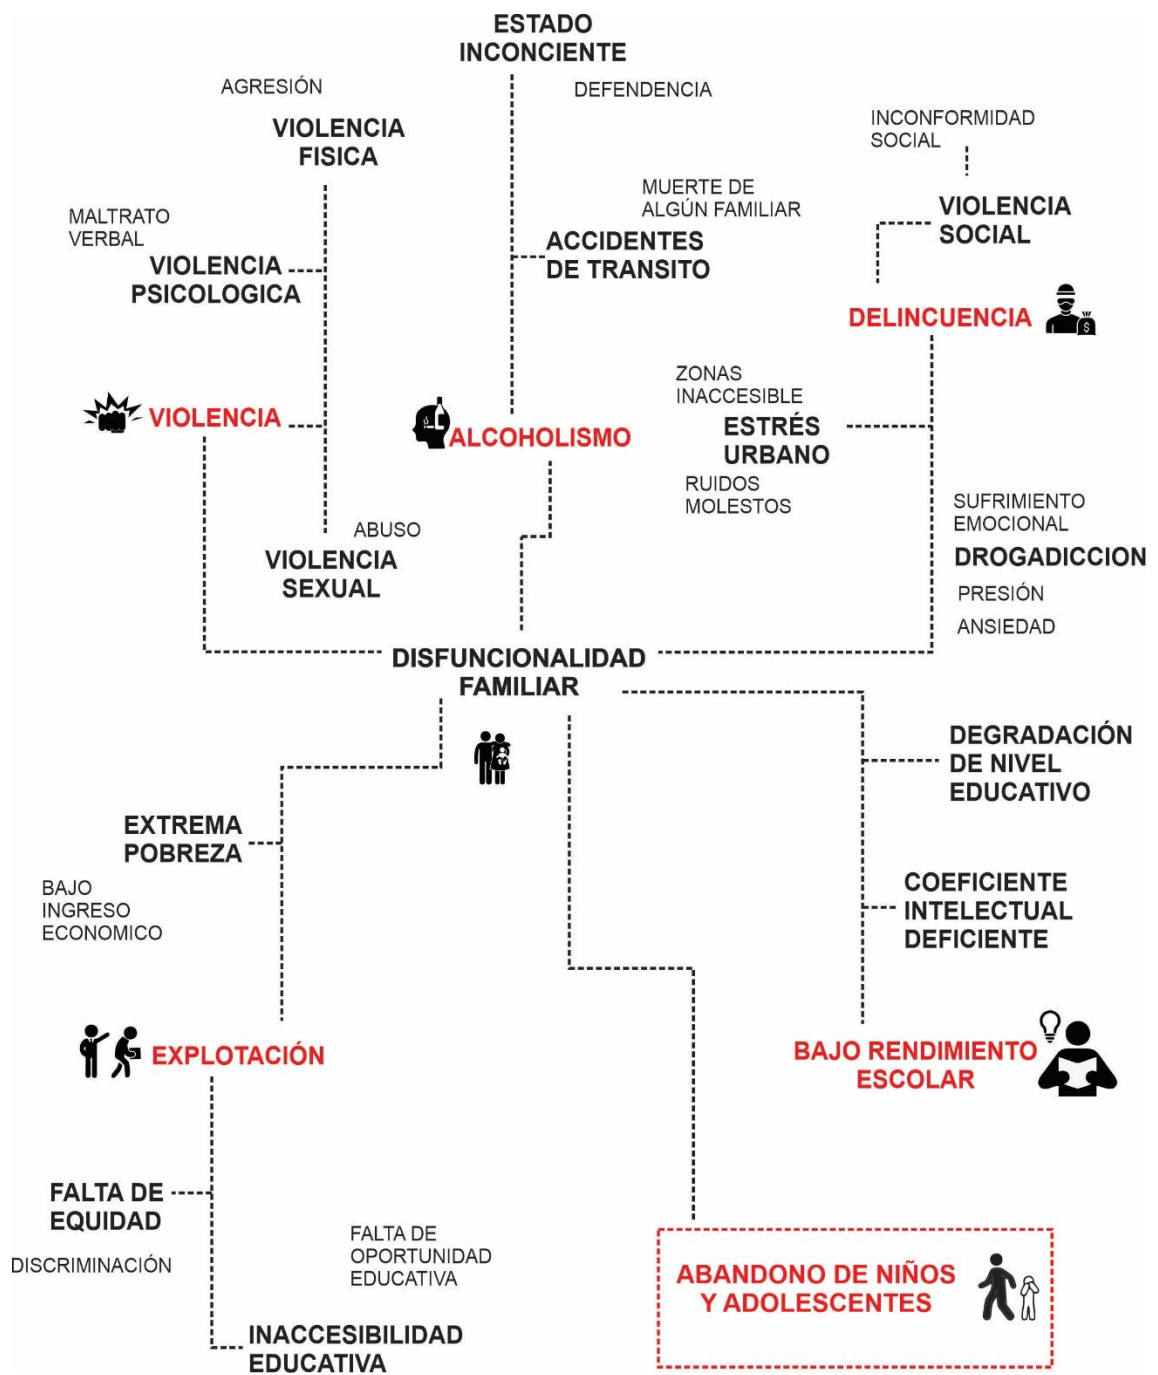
ESTADO INCONCIENTE

AGRESIÓN

DEFENDENCIA

VIOLENCIA FISICA

INCONFORMIDAD SOCIAL

MUERTE DE ALGÚN FAMILIAR

MALTRATO VERBAL

VIOLENCIA SOCIAL

ACCIDENTES DE TRANSITO

VIOLENCIA PSICOLOGICA

DELINCUENCIA

ZONAS INACCESIBLE

VIOLENCIA

ALCOHOLISMO

ESTRÉS URBANO

RUIDOS MOLESTOS

SUFRIMIENTO EMOCIONAL

ABUSO

DROGADICCION

VIOLENCIA SEXUAL

PRESIÓN

ANSIEDAD

DISFUNCIONALIDAD FAMILIAR

DEGRADACIÓN DE NIVEL EDUCATIVO

EXTREMA POBREZA

BAJO INGRESO ECONOMICO

COEFICIENTE INTELECTUAL DEFICIENTE

EXPLOTACIÓN

BAJO RENDIMIENTO ESCOLAR

FALTA DE EQUIDAD

DISCRIMINACIÓN

FALTA DE OPORTUNIDAD EDUCATIVA

ABANDONO DE NIÑOS Y ADOLESCENTES

INACCESIBILIDAD EDUCATIVA